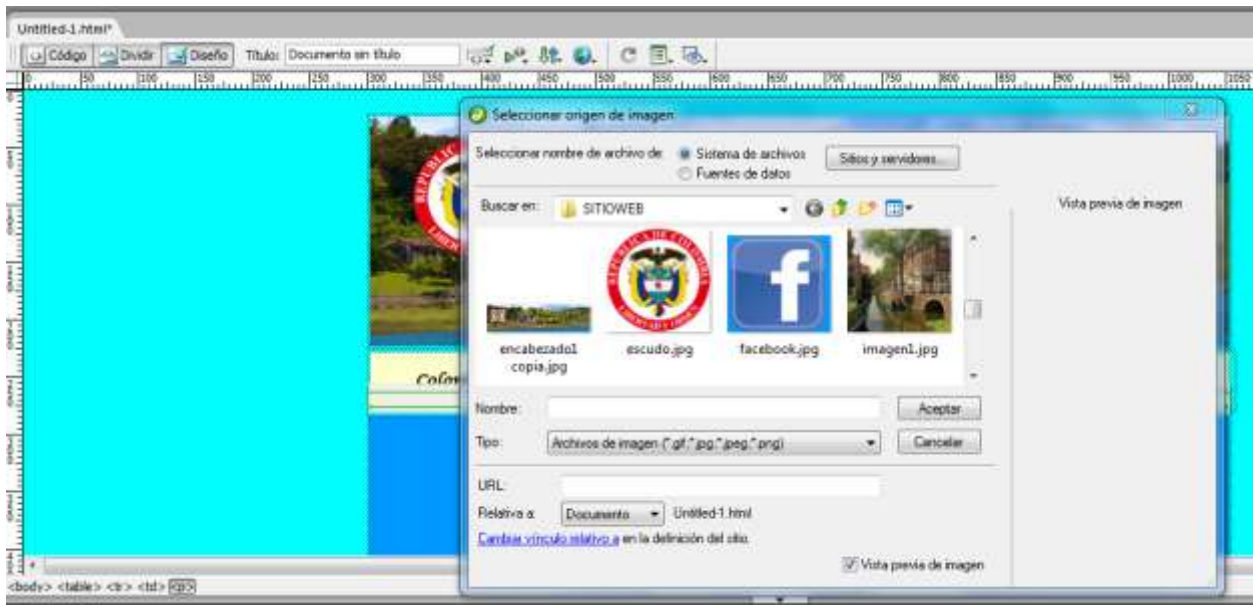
Untitled-1.html*

Código Dividir Diseño Título: Documento sin título

50 100 150 200 250 300 350 400 450 500 550 600 650 700 750 800 850 900 950 1000 1050

Seleccionar origen de imagen

Seleccionar nombre de archivo de: Sistema de archivos Fuentes de datos Sitios y servidores...

Buscar en: SITIOWEB

Vista previa de imagen

encabezado1 copia.jpg escudo.jpg facebook.jpg imagen1.jpg

Colo

Nombre: Aceptar

Tipo: Archivos de imagen (*.gif;*.jpg;*.jpeg;*.png) Cancelar

URL:

Relativa a: Documento Untitled-1.html

Cambiar vínculo relativo a en la definición del sitio.

Vista previa de imagen

<body> <table> <tr> <td> <p>